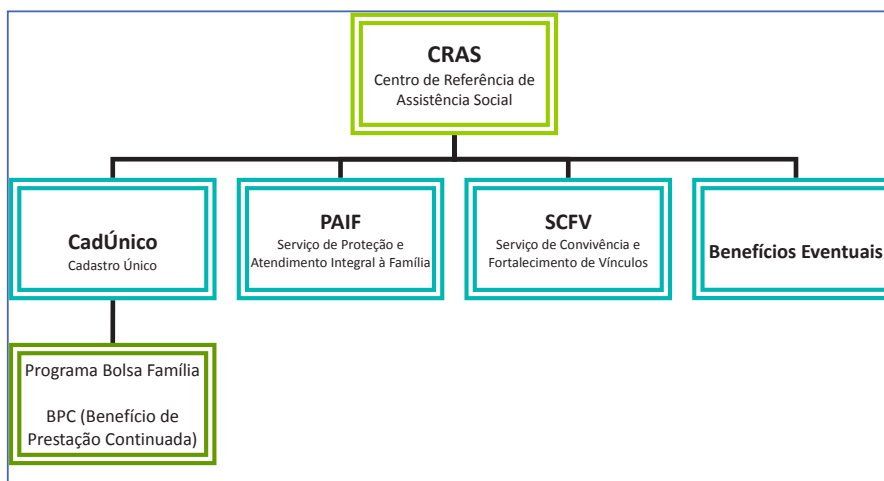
CRAS
Centro de Referência de Assistência Social

CadÚnico
Cadastro Único

PAIF
Serviço de Proteção e Atendimento Integral à Família

SCFV
Serviço de Convivência e Fortalecimento de Vínculos

Benefícios Eventuais

Programa Bolsa Família

BPC (Benefício de Prestação Continuada)